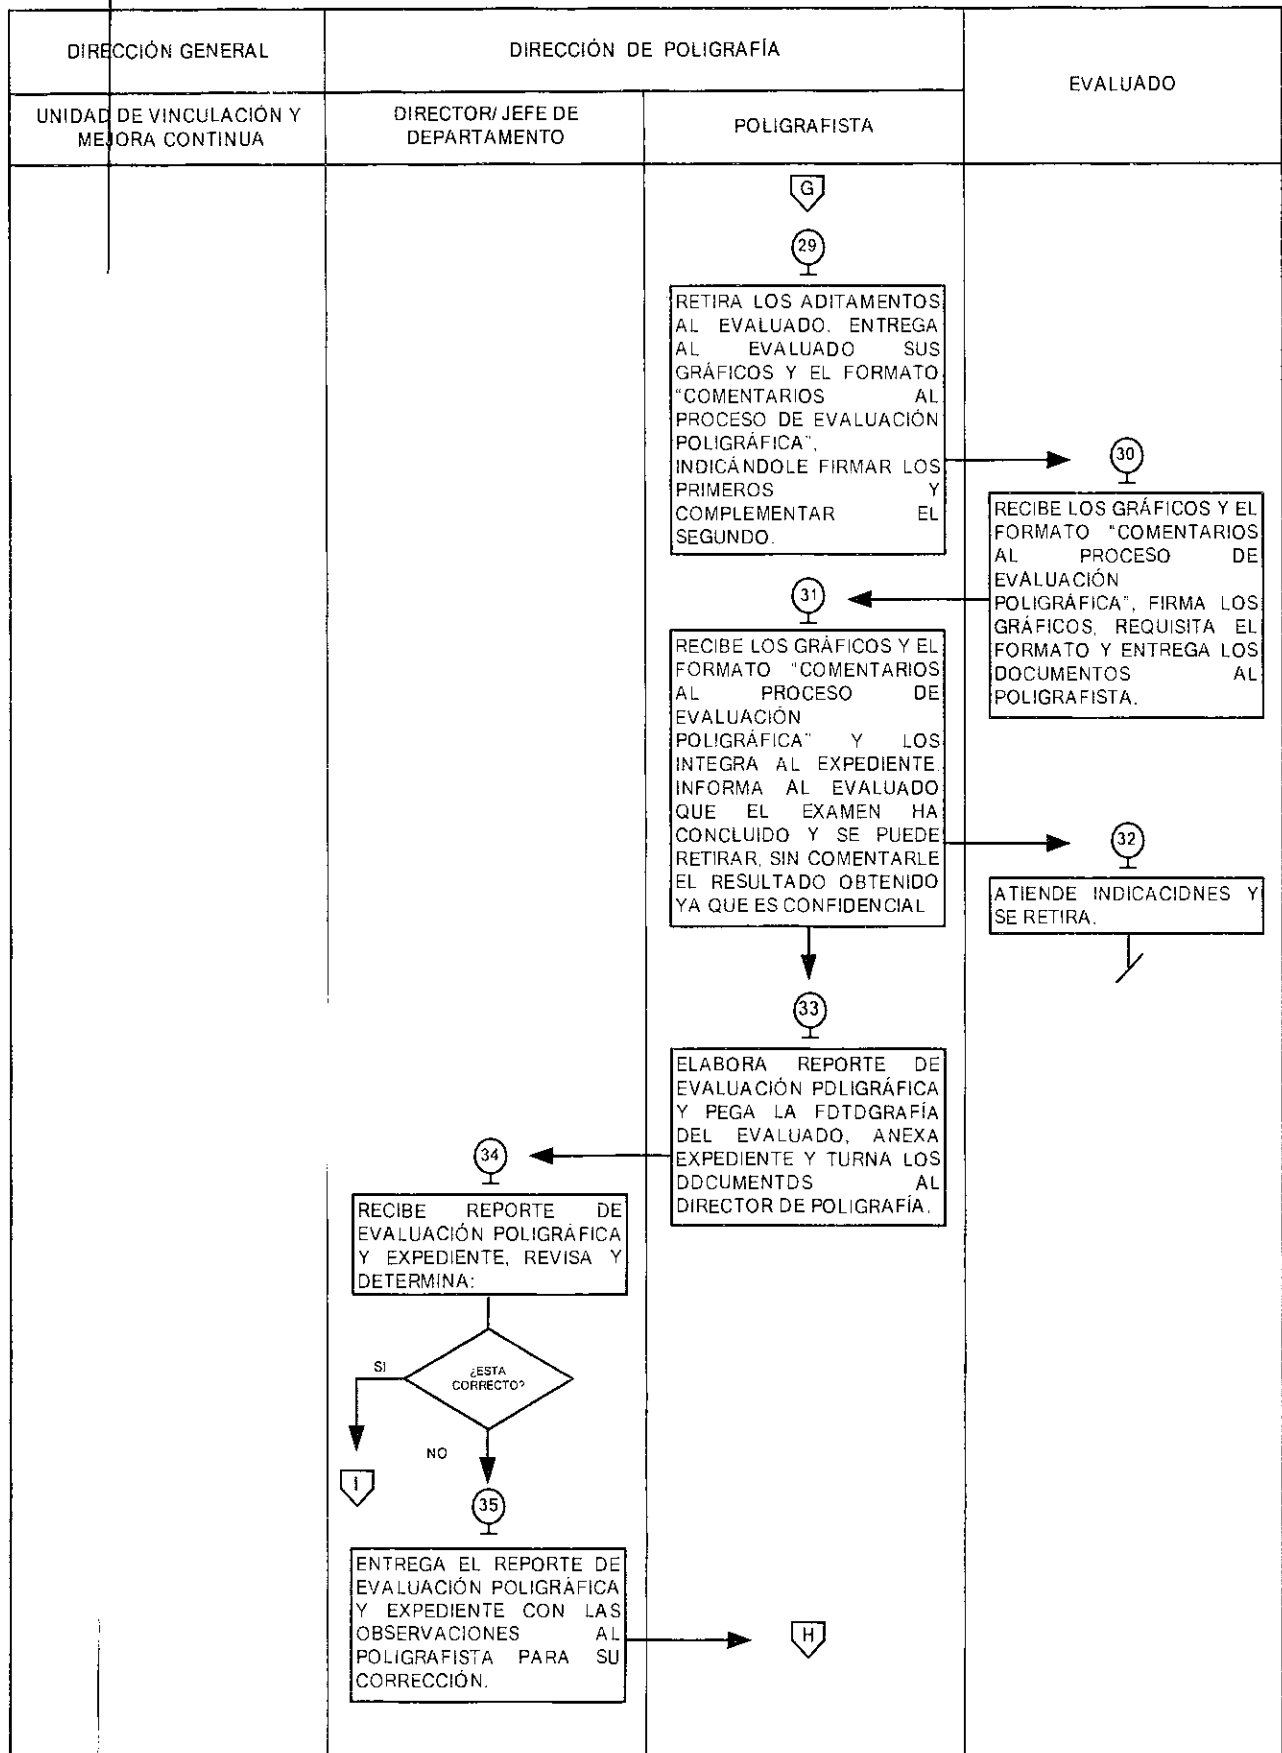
| DIRECCIÓN GENERAL | DIRECCIÓN DE POLIGRAFÍA | | EVALUADO |
|---|---|---|---|
| UNIDAD DE VINCULACIÓN Y MEJORA CONTINUA | DIRECTOR/ JEFE DE DEPARTAMENTO | POLIGRAFISTA | |

G

29

RETIRA LOS ADITAMENTOS AL EVALUADO. ENTREGA AL EVALUADO SUS GRÁFICOS Y EL FORMATO "COMENTARIOS AL PROCESO DE EVALUACIÓN POLIGRÁFICA", INDICÁNDOLE FIRMAR LOS PRIMEROS Y COMPLEMENTAR EL SEGUNDO.

30

RECIBE LOS GRÁFICOS Y EL FORMATO "COMENTARIOS AL PROCESO DE EVALUACIÓN POLIGRÁFICA", FIRMA LOS GRÁFICOS, REQUISITA EL FORMATO Y ENTREGA LOS DOCUMENTOS AL POLIGRAFISTA.

31

RECIBE LOS GRÁFICOS Y EL FORMATO "COMENTARIOS AL PROCESO DE EVALUACIÓN POLIGRÁFICA" Y LOS INTEGRA AL EXPEDIENTE. INFORMA AL EVALUADO QUE EL EXAMEN HA CONCLUIDO Y SE PUEDE RETIRAR, SIN COMENTARLE EL RESULTADO OBTENIDO YA QUE ES CONFIDENCIAL

32

ATIENDE INDICACIDNES Y SE RETIRA.

33

ELABORA REPORTE DE EVALUACIÓN PDLIGRÁFICA Y PEGA LA FDTDGRAFÍA DEL EVALUADO, ANEXA EXPEDIENTE Y TURNA LOS DDCUMENTDS AL DIRECTOR DE POLIGRAFÍA.

34

RECIBE REPORTE DE EVALUACIÓN POLIGRÁFICA Y EXPEDIENTE, REVISA Y DETERMINA:

¿ESTA CORRECTO?

SI

I

NO

35

ENTREGA EL REPORTE DE EVALUACIÓN POLIGRÁFICA Y EXPEDIENTE CON LAS OBSERVACIONES AL POLIGRAFISTA PARA SU CORRECCIÓN.

H